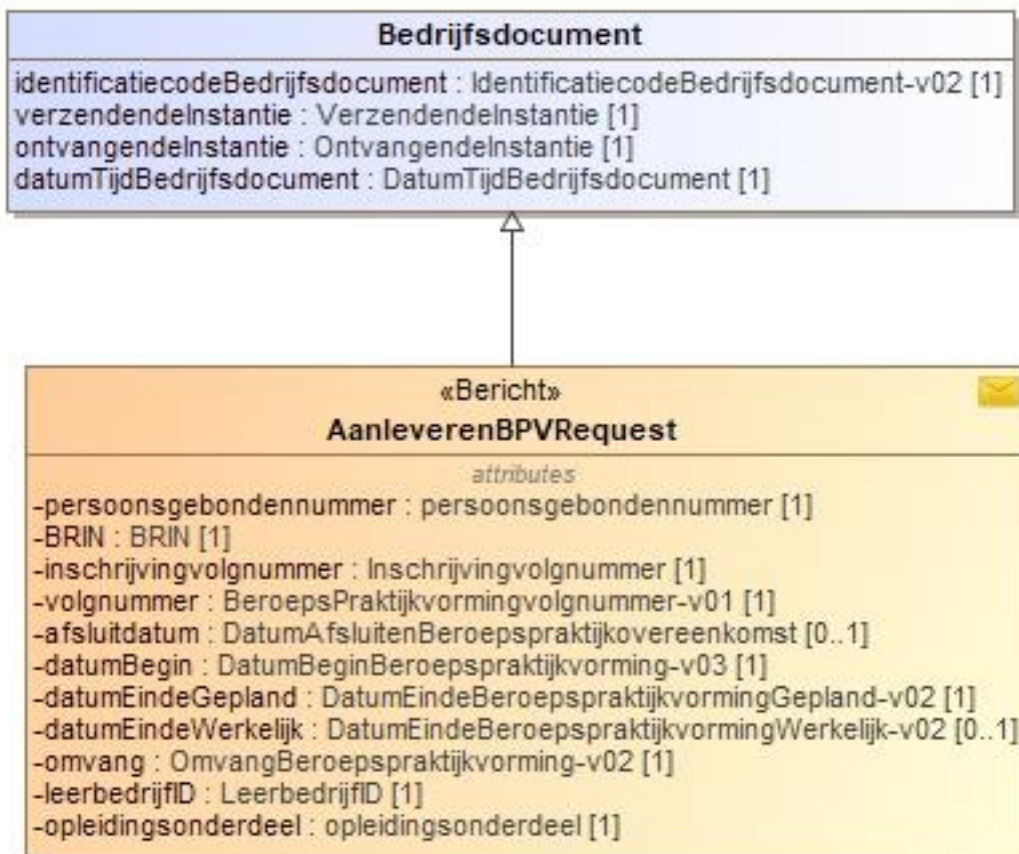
Bedrijfsdocument

identificatiecodeBedrijfsdocument : IdentificatiecodeBedrijfsdocument-v02 [1]
verzendendeInstantie : VerzendendeInstantie [1]
ontvangendeInstantie : OntvangendeInstantie [1]
datumTijdBedrijfsdocument : DatumTijdBedrijfsdocument [1]

«Bericht»
AanleverenBPVRequest

attributes
-persoonsgebondennummer : persoonsgebondennummer [1]
-BRIN : BRIN [1]
-inschrijvingvolgnummer : Inschrijvingvolgnummer [1]
-volgnummer : BeroepsPraktijkvormingvolgnummer-v01 [1]
-afsluitdatum : DatumAfsluitenBeroepspraktijkovereenkomst [0..1]
-datumBegin : DatumBeginBeroepspraktijkvorming-v03 [1]
-datumEindeGepland : DatumEindeBeroepspraktijkvormingGepland-v02 [1]
-datumEindeWerkelijk : DatumEindeBeroepspraktijkvormingWerkelijk-v02 [0..1]
-omvang : OmvangBeroepspraktijkvorming-v02 [1]
-leerbedrijfID : LeerbedrijfID [1]
-opleidingsonderdeel : opleidingsonderdeel [1]